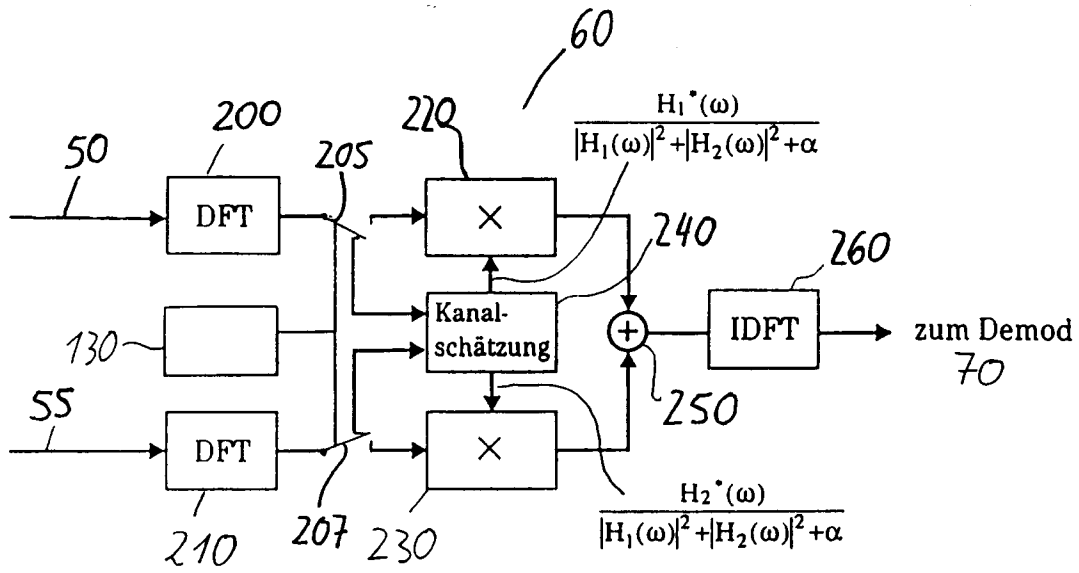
60

200

220

$\frac{H_1^*(\omega)}{|H_1(\omega)|^2+|H_2(\omega)|^2+\alpha}$

50

205

DFT

×

240

260

Kanalschätzung

130

IDFT

zum Demod

70

+

55

250

DFT

×

$\frac{H_2^*(\omega)}{|H_1(\omega)|^2+|H_2(\omega)|^2+\alpha}$

210

207

230